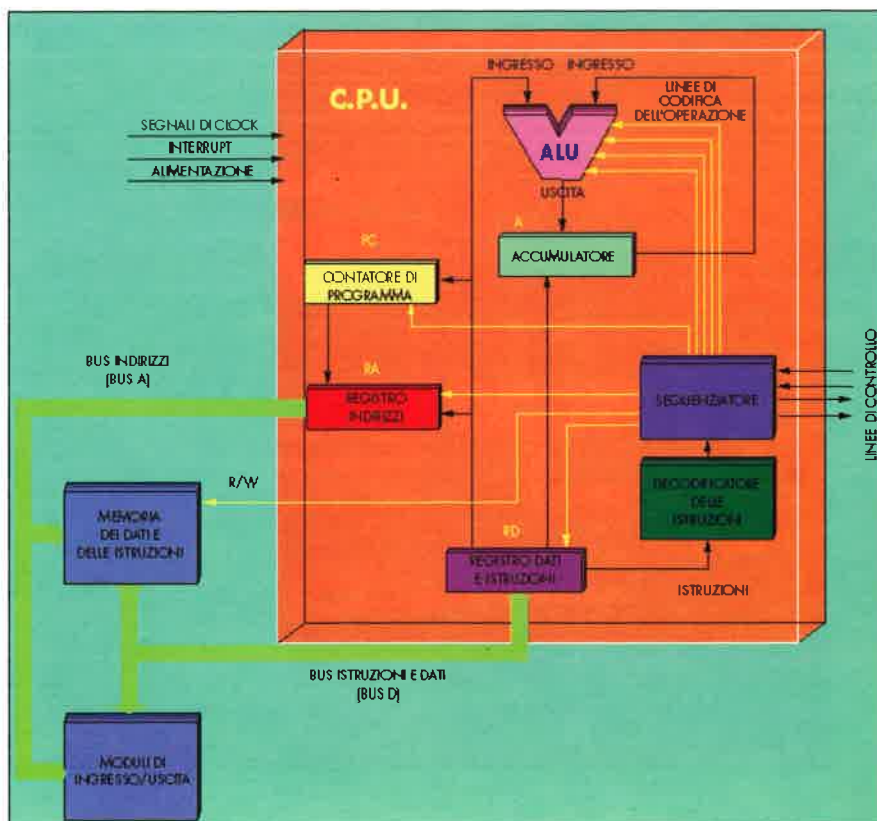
C.P.U.

INGRESSO INGRESSO

LINEE DI CODIFICA DELL'OPERAZIONE

ALU

USCITA

SEGNALI DI CLOCK
INTERRUPT
ALIMENTAZIONE

A

ACCUMULATORE

PC

CONTATORE DI PROGRAMMA

RA

REGISTRO INDIRIZZI

BUS INDIRIZZI (BUS A)

SEQUENZIATORE

LINEE DI CONTROLLO

R/W

MEMORIA DEI DATI E DELLE ISTRUZIONI

DECODIFICATORE DELLE ISTRUZIONI

RD

REGISTRO DATI E ISTRUZIONI

ISTRUZIONI

BUS ISTRUZIONI E DATI (BUS D)

MODULI DI INGRESSO/USCITA